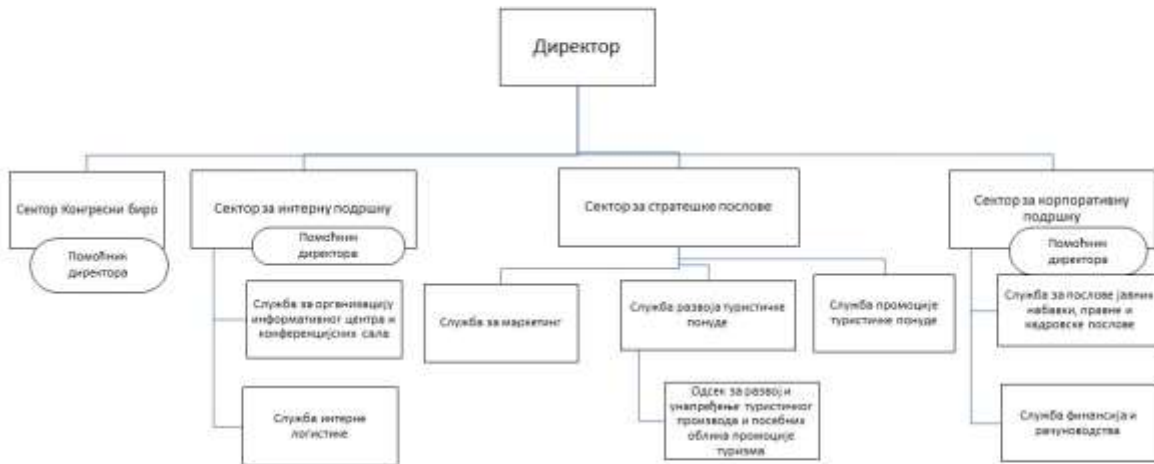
Директор

Сектор Конгресни биро

Помоћник директора

Сектор за интерну подршку

Помоћник директора

Служба за организацију информативног центра и конференцијских сала

Служба интерне логистике

Сектор за стратешке послове

Служба за маркетинг

Служба развоја туристичке понуде

Одсек за развој и унапређење туристичког производа и посебних облика промоције туризма

Служба промоције туристичке понуде

Сектор за корпоративну подршку

Помоћник директора

Служба за послове јавних набавки, правне и кадровске послове

Служба финансија и рачуноводства